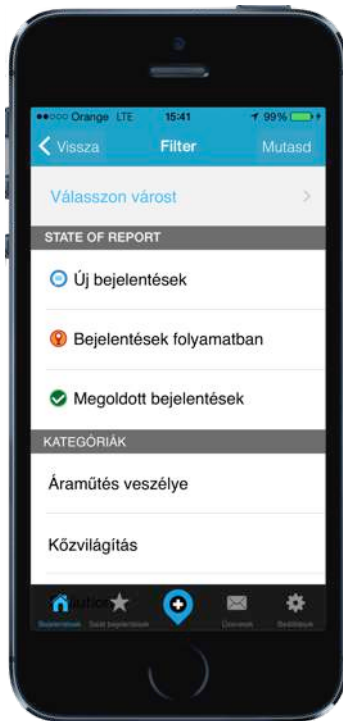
Orange LTE 15:41 99%

Vissza Filter Mutasd

Válasszon várost

STATE OF REPORT

Új bejelentések

Bejelentések folyamatban

Megoldott bejelentések

KATEGÓRIÁK

Áramütés veszélye

Közvilágítás

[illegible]

Bejelentések Saját bejelentések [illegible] Beállítások